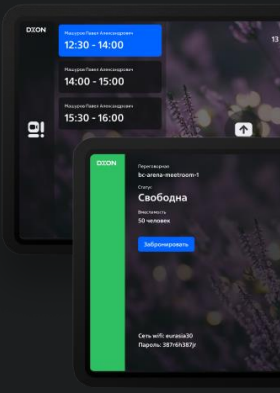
DION

Мазуров Павел Александрович
12:30 - 14:00

Мазуров Павел Александрович
14:00 - 15:00

Мазуров Павел Александрович
15:30 - 16:00

13

DION

Переговорная
bc-arena-meetroom-1

Статус
Свободна

Вместимость
50 человек

Забронировать

Сеть wifi: eurasia30
Пароль: 387rh387jr